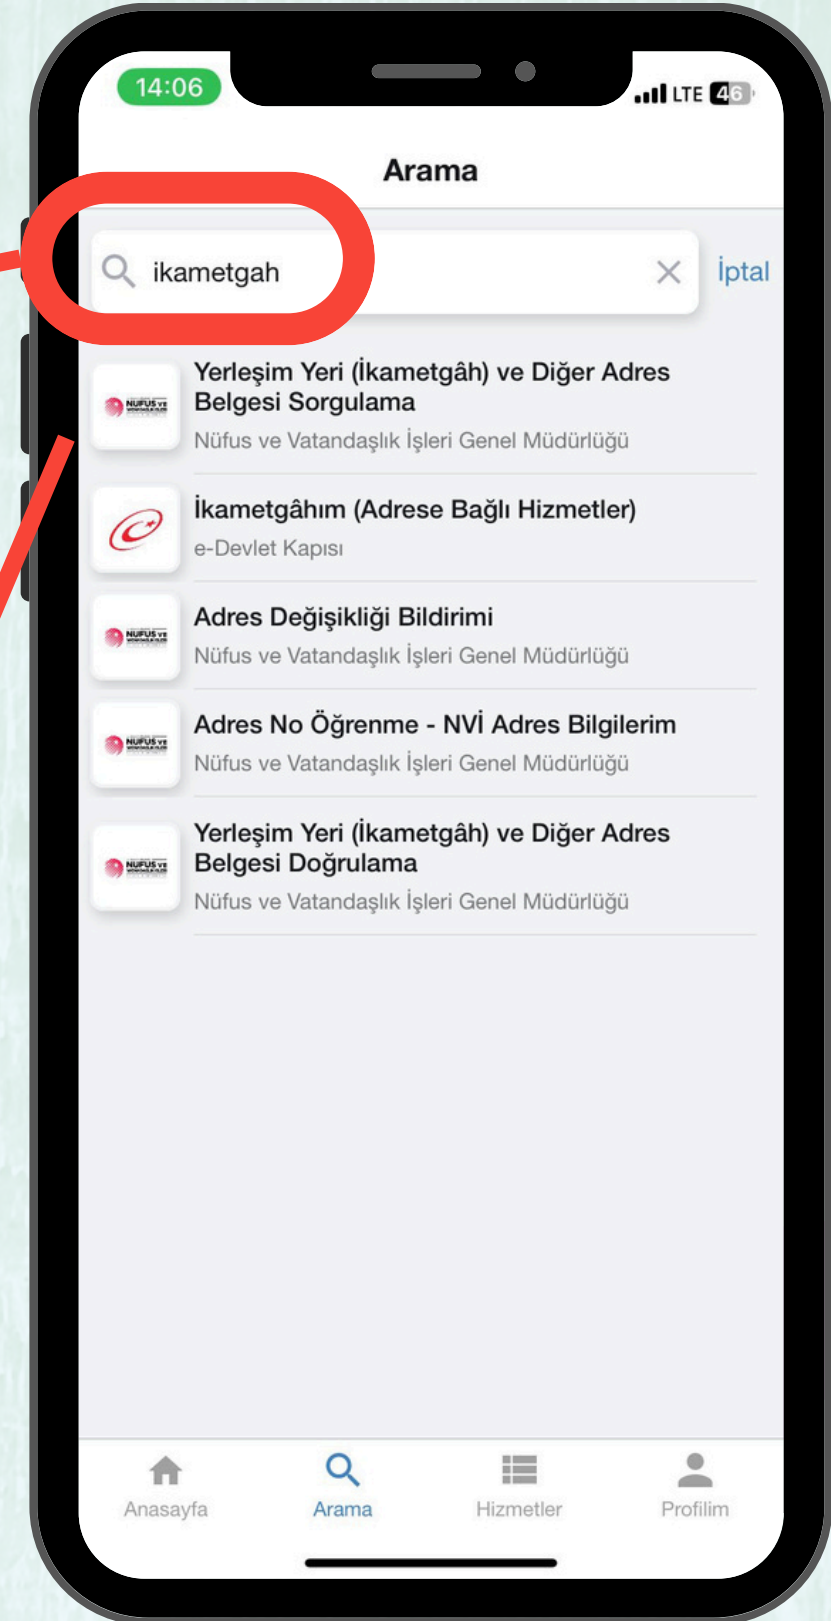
14:06

LTE 46

Arama

ikametgah

İptal

NÜFUS VE

Yerleşim Yeri (İkametgâh) ve Diğer Adres Belgesi Sorgulama

Nüfus ve Vatandaşlık İşleri Genel Müdürlüğü

İkametgâhım (Adrese Bağlı Hizmetler)

e-Devlet Kapısı

NÜFUS VE

Adres Değişikliği Bildirimi

Nüfus ve Vatandaşlık İşleri Genel Müdürlüğü

NÜFUS VE

Adres No Öğrenme - NVİ Adres Bilgilerim

Nüfus ve Vatandaşlık İşleri Genel Müdürlüğü

NÜFUS VE

Yerleşim Yeri (İkametgâh) ve Diğer Adres Belgesi Doğrulama

Nüfus ve Vatandaşlık İşleri Genel Müdürlüğü

Anasayfa

Arama

Hizmetler

Profilim